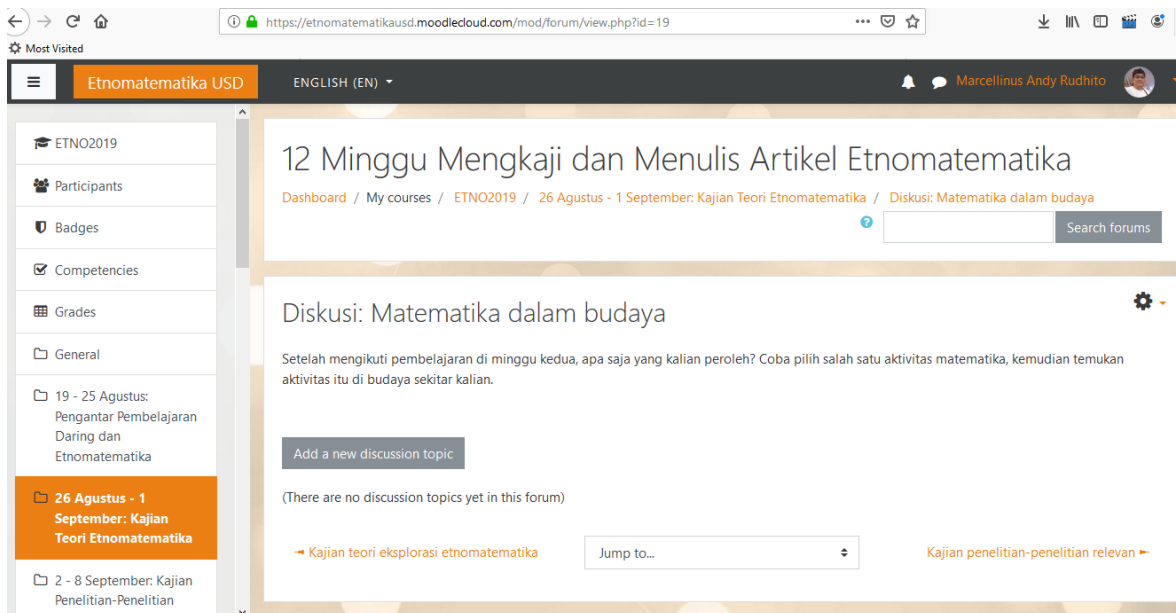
https://etnomatematikausd.moodlecloud.com/mod/forum/view.php?id=19

Most Visited

Etnomatematika USD

ENGLISH (EN)

Marcellinus Andy Rudhito

ETNO2019

Participants

Badges

Competencies

Grades

General

19 - 25 Agustus: Pengantar Pembelajaran Daring dan Etnomatematika

26 Agustus - 1 September: Kajian Teori Etnomatematika

2 - 8 September: Kajian Penelitian-Penelitian

12 Minggu Mengkaji dan Menulis Artikel Etnomatematika

Dashboard / My courses / ETNO2019 / 26 Agustus - 1 September: Kajian Teori Etnomatematika / Diskusi: Matematika dalam budaya

Search forums

Diskusi: Matematika dalam budaya

Setelah mengikuti pembelajaran di minggu kedua, apa saja yang kalian peroleh? Coba pilih salah satu aktivitas matematika, kemudian temukan aktivitas itu di budaya sekitar kalian.

Add a new discussion topic

(There are no discussion topics yet in this forum)

◄ Kajian teori eksplorasi etnomatematika

Jump to...

Kajian penelitian-penelitian relevan ►